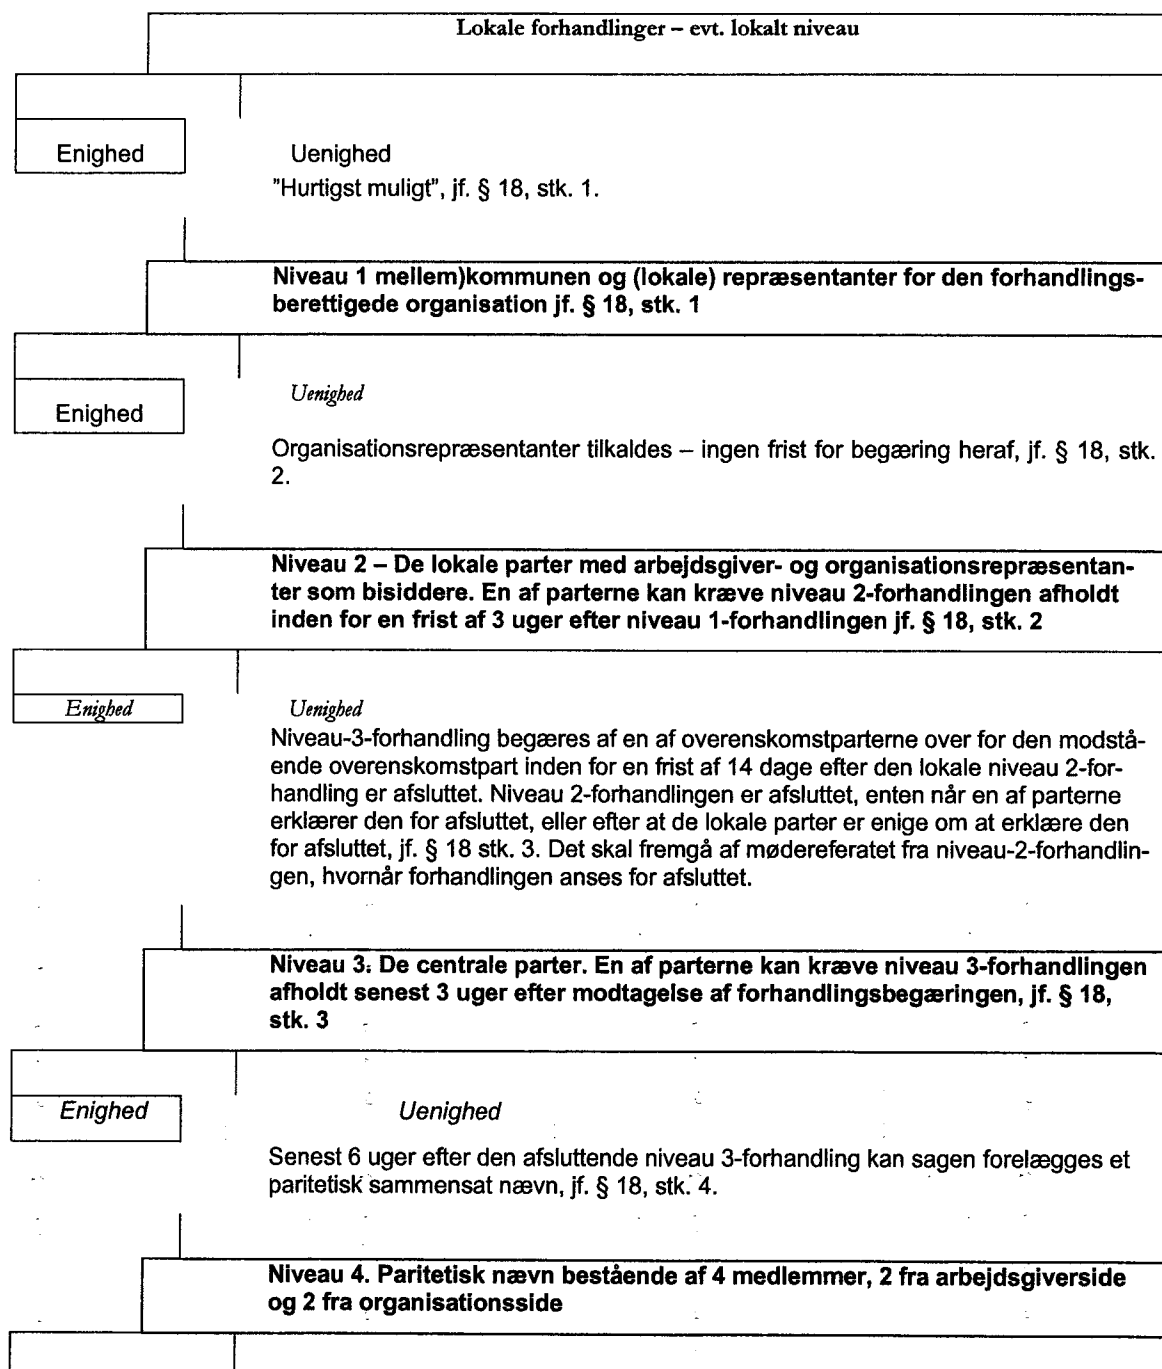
Lokale forhandlinger – evt. lokalt niveau

Enighed

Uenighed
"Hurtigst muligt", jf. § 18, stk. 1.

Niveau 1 mellem)kommunen og (lokale) repræsentanter for den forhandlingsberettigede organisation jf. § 18, stk. 1

Enighed

Uenighed

Organisationsrepræsentanter tilkaldes – ingen frist for begæring heraf, jf. § 18, stk. 2.

Niveau 2 – De lokale parter med arbejdsgiver- og organisationsrepræsentanter som bisiddere. En af parterne kan kræve niveau 2-forhandlingen afholdt inden for en frist af 3 uger efter niveau 1-forhandlingen jf. § 18, stk. 2

Enighed

Uenighed
Niveau-3-forhandling begæres af en af overenskomstparterne over for den modstående overenskomstpart inden for en frist af 14 dage efter den lokale niveau 2-forhandling er afsluttet. Niveau 2-forhandlingen er afsluttet, enten når en af parterne erklærer den for afsluttet, eller efter at de lokale parter er enige om at erklære den for afsluttet, jf. § 18 stk. 3. Det skal fremgå af mødereferatet fra niveau-2-forhandlingen, hvornår forhandlingen anses for afsluttet.

Niveau 3. De centrale parter. En af parterne kan kræve niveau 3-forhandlingen afholdt senest 3 uger efter modtagelse af forhandlingsbegæringen, jf. § 18, stk. 3

Enighed

Uenighed

Senest 6 uger efter den afsluttende niveau 3-forhandling kan sagen forelægges et paritetisk sammensat nævn, jf. § 18, stk. 4.

Niveau 4. Paritetisk nævn bestående af 4 medlemmer, 2 fra arbejdsgiverside og 2 fra organisationsside